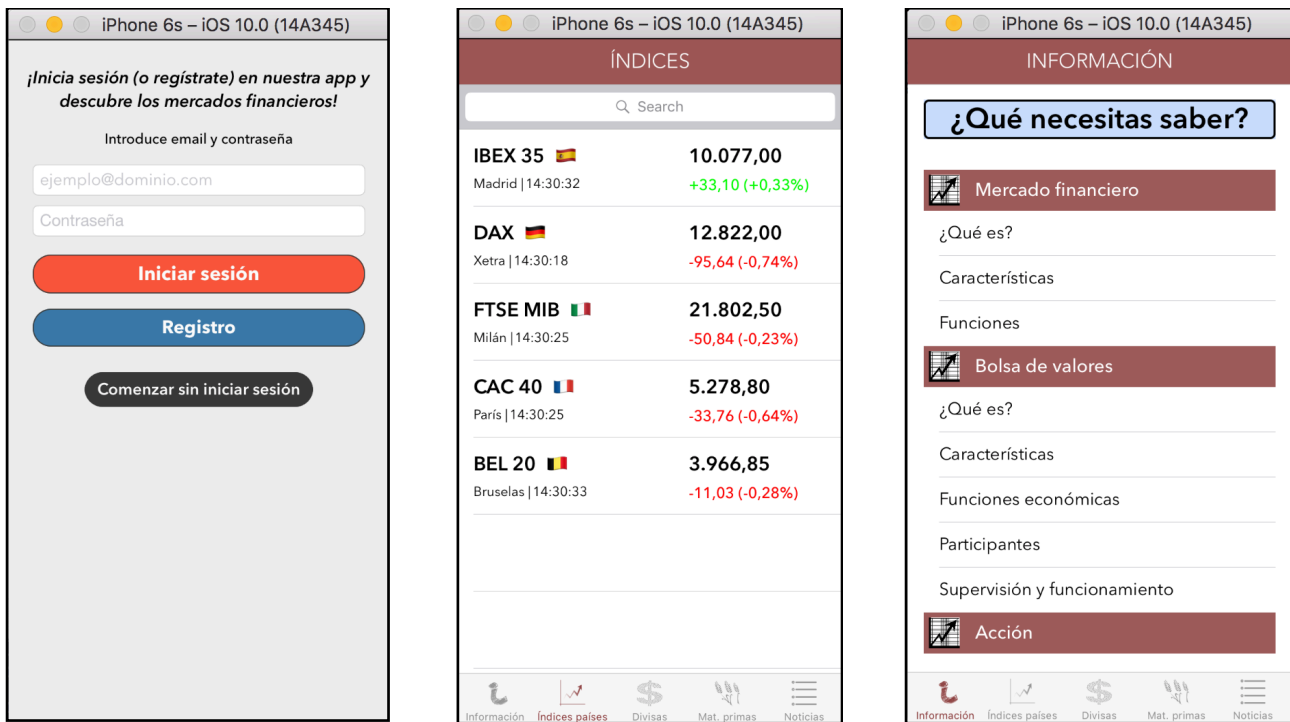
iPhone 6s – iOS 10.0 (14A345)

¡Inicia sesión (o regístrate) en nuestra app y descubre los mercados financieros!

Introduce email y contraseña

ejemplo@dominio.com

Contraseña

Iniciar sesión

Registro

Comenzar sin iniciar sesión

iPhone 6s – iOS 10.0 (14A345)

ÍNDICES

Search

| | |
|---|---|
| IBEX 35<br>Madrid \| 14:30:32 | 10.077,00<br>+33,10 (+0,33%) |
| DAX<br>Xetra \| 14:30:18 | 12.822,00<br>-95,64 (-0,74%) |
| FTSE MIB<br>Milán \| 14:30:25 | 21.802,50<br>-50,84 (-0,23%) |
| CAC 40<br>París \| 14:30:25 | 5.278,80<br>-33,76 (-0,64%) |
| BEL 20<br>Bruselas \| 14:30:33 | 3.966,85<br>-11,03 (-0,28%) |

Información Índices países Divisas Mat. primas Noticias

iPhone 6s – iOS 10.0 (14A345)

INFORMACIÓN

¿Qué necesitas saber?

Mercado financiero

¿Qué es?

Características

Funciones

Bolsa de valores

¿Qué es?

Características

Funciones económicas

Participantes

Supervisión y funcionamiento

Acción

Información Índices países Divisas Mat. primas Noticias